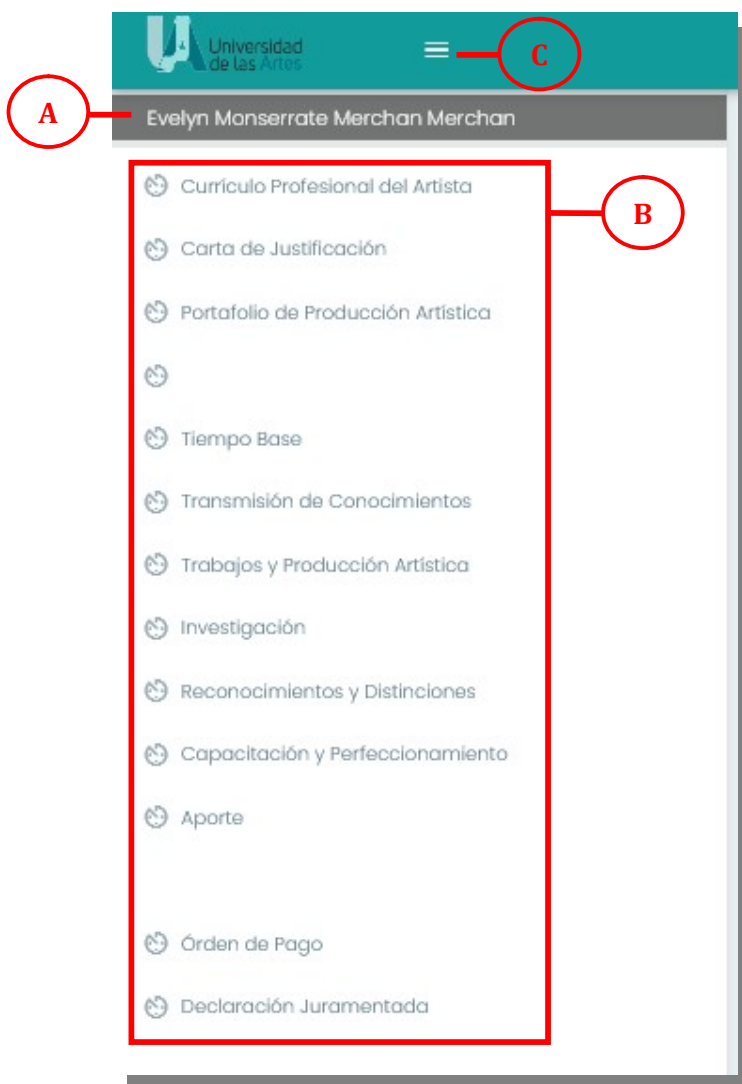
UA Universidad de las Artes

C

A

Evelyn Monserrate Merchan Merchan

B

Currículo Profesional del Artista

Carta de Justificación

Portafolio de Producción Artística

Tiempo Base

Transmisión de Conocimientos

Trabajos y Producción Artística

Investigación

Reconocimientos y Distinciones

Capacitación y Perfeccionamiento

Aporte

Órden de Pago

Declaración Juramentada